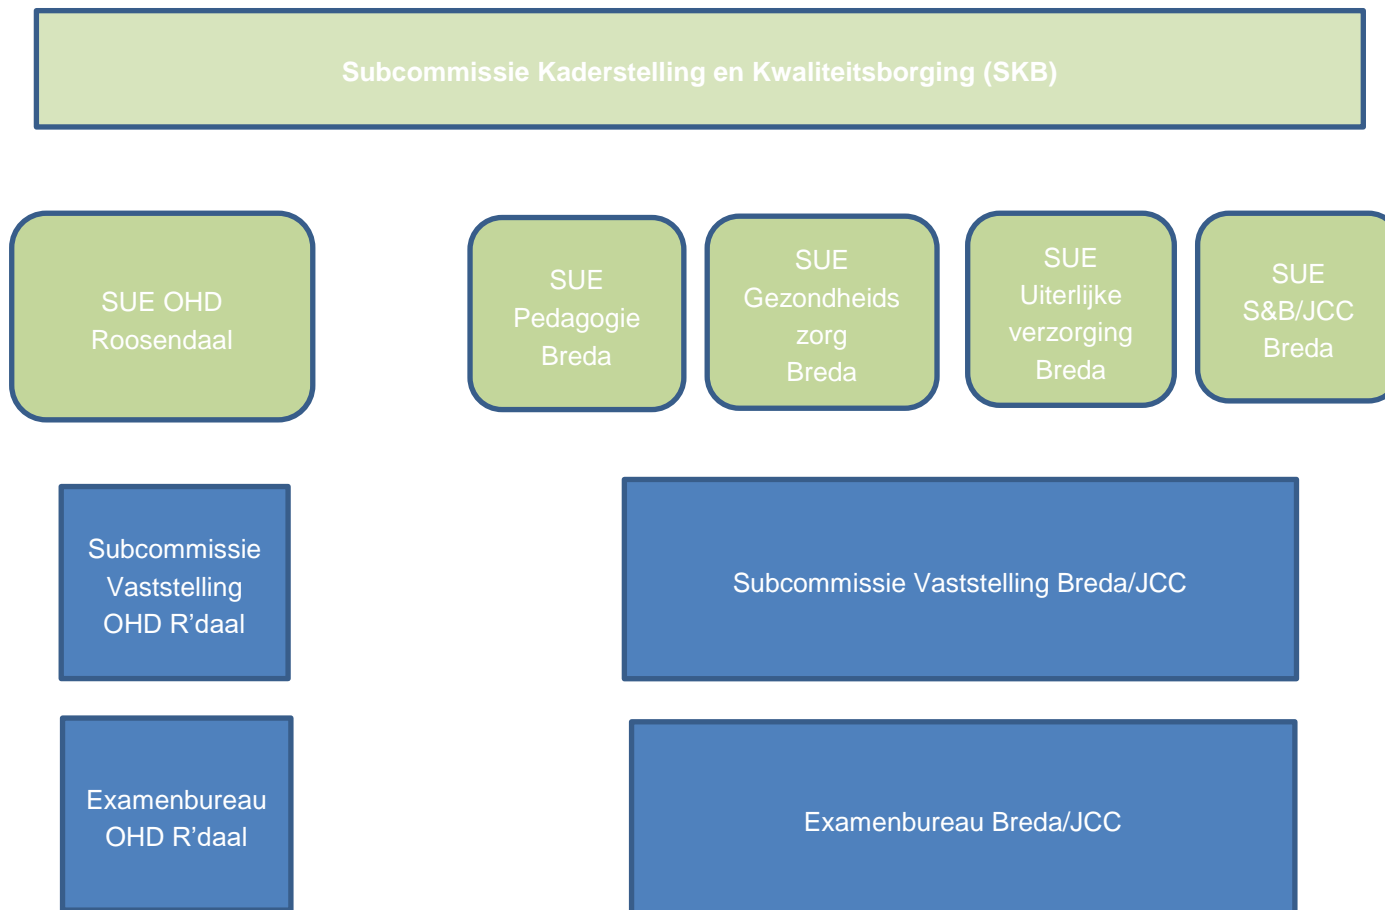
Subcommissie Kaderstelling en Kwaliteitsborging (SKB)

SUE OHD
Roosendaal

SUE
Pedagogie
Breda

SUE
Gezondheids
zorg
Breda

SUE
Uiterlijke
verzorging
Breda

SUE
S&B/JCC
Breda

Subcommissie
Vaststelling
OHD R’daal

Subcommissie Vaststelling Breda/JCC

Examenbureau
OHD R’daal

Examenbureau Breda/JCC